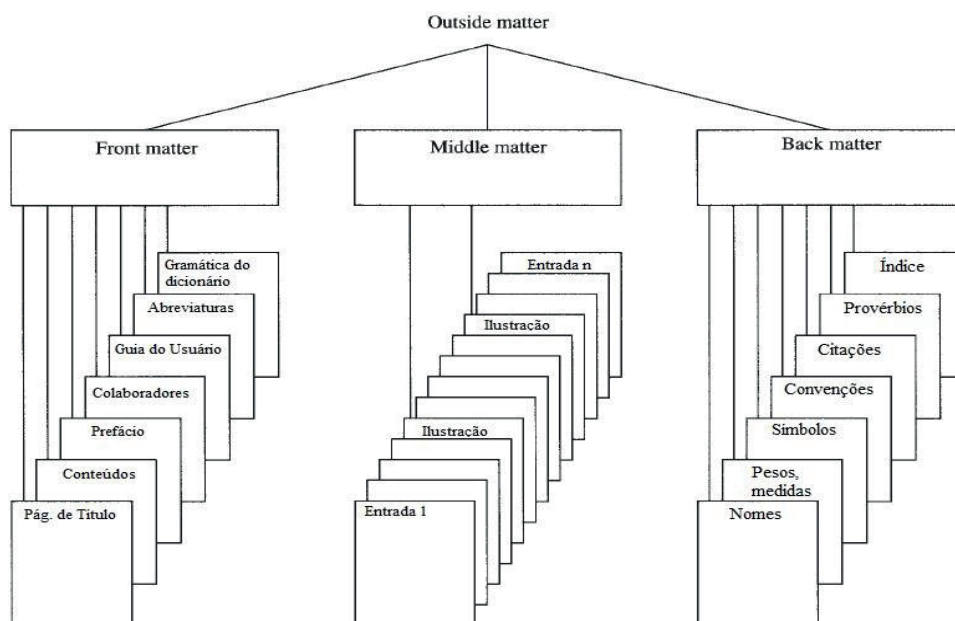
Outside matter

Front matter

Gramática do dicionário

Abreviaturas

Guia do Usuário

Colaboradores

Prefácio

Conteúdos

Pág. de Título

Middle matter

Entrada n

Ilustração

Ilustração

Entrada 1

Back matter

Índice

Provérbios

Citações

Convenções

Símbolos

Pesos, medidas

Nomes